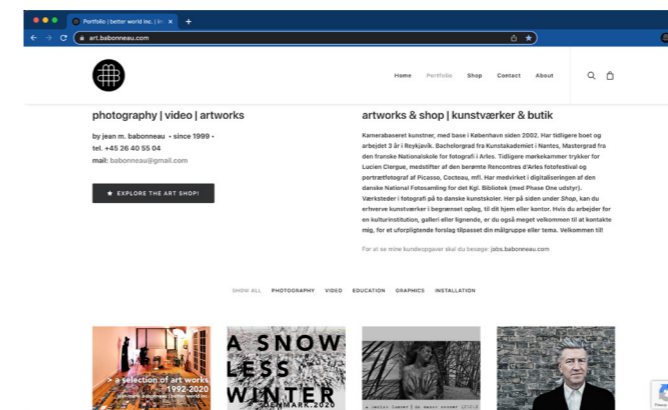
Portfolio | better world inc. | Ins ×
+
art.babonneau.com

Home Portfolio Shop Contact About

photography | video | artworks

by jean m. babonneau - since 1999 -
tel. +45 26 40 55 04
mail: babonneau@gmail.com

★ EXPLORE THE ART SHOP!

artworks & shop | kunstværker & butik

Kamerabaseret kunstner, med base i København siden 2002. Har tidligere boet og arbejdet 3 år i Reykjavík. Bachelorgrad fra Kunstakademiet i Nantes, Mastergrad fra den franske Nationalskole for fotografi i Arles. Tidligere mørkekammer trykker for Lucien Clergue, medstifter af den berømte Rencontres d'Arles fotofestival og portrætfotograf af Picasso, Cocteau, mfl. Har medvirket i digitaliseringen af den danske Nationale Fotosamling for det Kgl. Bibliotek (med Phase One udstyr). Værksteder i fotografi på to danske kunstskoler. Her på siden under Shop, kan du erhverve kunstværker i begrænset oplæg, til dit hjem eller kontor. Hvis du arbejder for en kulturinstitution, galleri eller lignende, er du også meget velkommen til at kontakte mig, for et uforpligtende forslag tilpasset din målgruppe eller tema. Velkommen til!

For at se mine kundeopgaver skal du besøge: jobs.babonneau.com

SHOW ALL PHOTOGRAPHY VIDEO EDUCATION GRAPHICS INSTALLATION

> a selection of art works 1992-2020

A SNOW LESS WINTER
DENMARK.2020